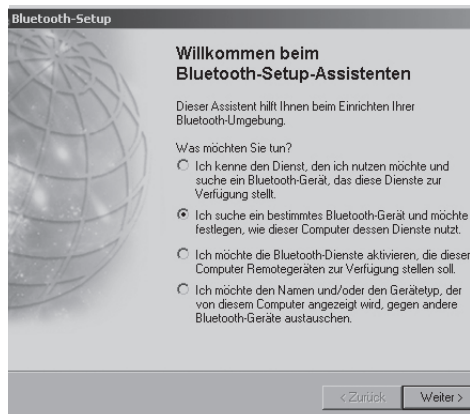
Bluetooth-Setup

Willkommen beim Bluetooth-Setup-Assistenten

Dieser Assistent hilft Ihnen beim Einrichten Ihrer Bluetooth-Umgebung.

Was möchten Sie tun?

Ich kenne den Dienst, den ich nutzen möchte und suche ein Bluetooth-Gerät, das diese Dienste zur Verfügung stellt.

Ich suche ein bestimmtes Bluetooth-Gerät und möchte festlegen, wie dieser Computer dessen Dienste nutzt.

Ich möchte die Bluetooth-Dienste aktivieren, die dieser Computer Remotegeräten zur Verfügung stellen soll.

Ich möchte den Namen und/oder den Gerätetyp, der von diesem Computer angezeigt wird, gegen andere Bluetooth-Geräte austauschen.

< Zurück Weiter >